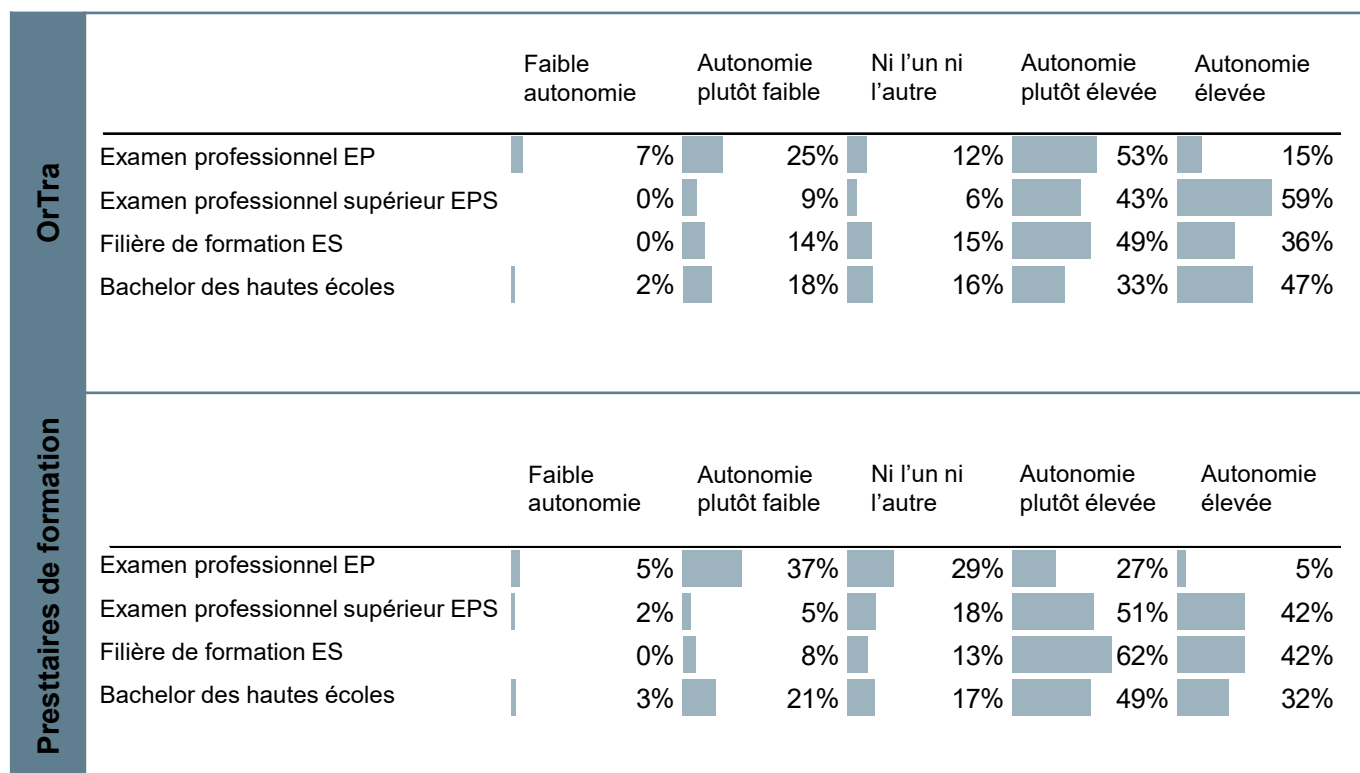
OrTra

| | Faible autonomie | Autonomie plutôt faible | Ni l'un ni l'autre | Autonomie plutôt élevée | Autonomie élevée |
|---|---|---|---|---|---|
| Examen professionnel EP | 7% | 25% | 12% | 53% | 15% |
| Examen professionnel supérieur EPS | 0% | 9% | 6% | 43% | 59% |
| Filière de formation ES | 0% | 14% | 15% | 49% | 36% |
| Bachelor des hautes écoles | 2% | 18% | 16% | 33% | 47% |

Presttaires de formation

| | Faible autonomie | Autonomie plutôt faible | Ni l'un ni l'autre | Autonomie plutôt élevée | Autonomie élevée |
|---|---|---|---|---|---|
| Examen professionnel EP | 5% | 37% | 29% | 27% | 5% |
| Examen professionnel supérieur EPS | 2% | 5% | 18% | 51% | 42% |
| Filière de formation ES | 0% | 8% | 13% | 62% | 42% |
| Bachelor des hautes écoles | 3% | 21% | 17% | 49% | 32% |